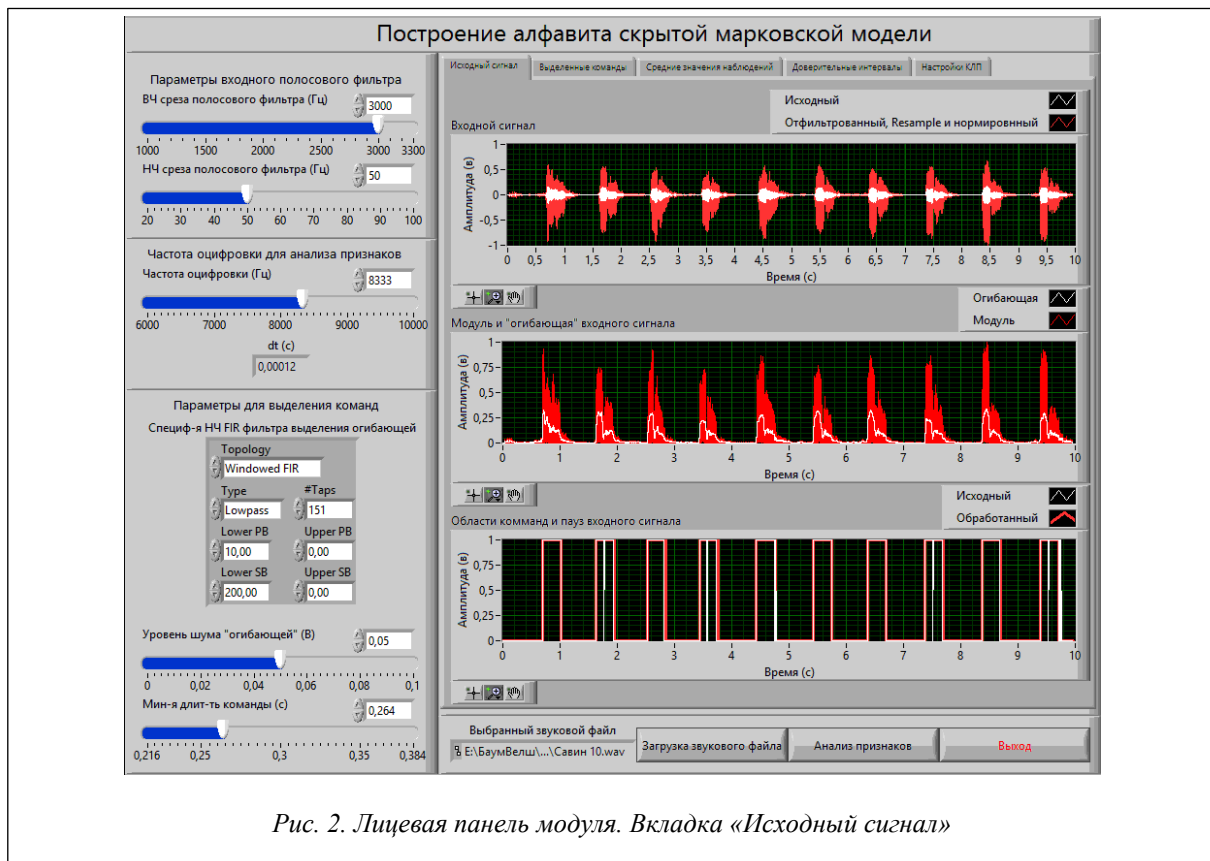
Построение алфавита скрытой марковской модели

Параметры входного полосового фильтра

ВЧ среза полосового фильтра (Гц) 3000

1000 1500 2000 2500 3000 3300

НЧ среза полосового фильтра (Гц) 50

20 30 40 50 60 70 80 90 100

Частота оцифровки для анализа признаков

Частота оцифровки (Гц) 8333

6000 7000 8000 9000 10000

dt (c)

0,00012

Параметры для выделения команд

Специф-я НЧ FIR фильтра выделения огибающей

Topology
Windowed FIR
Type
Lowpass
#Taps
151
Lower PB
10,00
Upper PB
0,00
Lower SB
200,00
Upper SB
0,00

Уровень шума "огибающей" (В) 0,05

0 0,02 0,04 0,06 0,08 0,1

Мин-я длит-ть команды (с) 0,264

0,216 0,25 0,3 0,35 0,384

Исходный сигнал | Выделенные команды | Средние значения наблюдений | Доверительные интервалы | Настройки КЛП

Исходный
Отфильтрованный, Resample и нормировнный

Входной сигнал

Амплитуда (в)
1 0,5 0 -0,5 -1
0 0,5 1 1,5 2 2,5 3 3,5 4 4,5 5 5,5 6 6,5 7 7,5 8 8,5 9 9,5 10
Время (с)

Огибающая
Модуль

Модуль и "огибающая" входного сигнала

Амплитуда (в)
1 0,75 0,5 0,25 0
0 1 2 3 4 5 6 7 8 9 10
Время (с)

Исходный
Обработанный

Области комманд и пауз входного сигнала

Амплитуда (в)
1 0,75 0,5 0,25 0
0 1 2 3 4 5 6 7 8 9 10
Время (с)

Выбранный звуковой файл
E:\БаумВелш\...\Савин 10.wav

Загрузка звукового файла
Анализ признаков
Выход

Рис. 2. Лицевая панель модуля. Вкладка «Исходный сигнал»